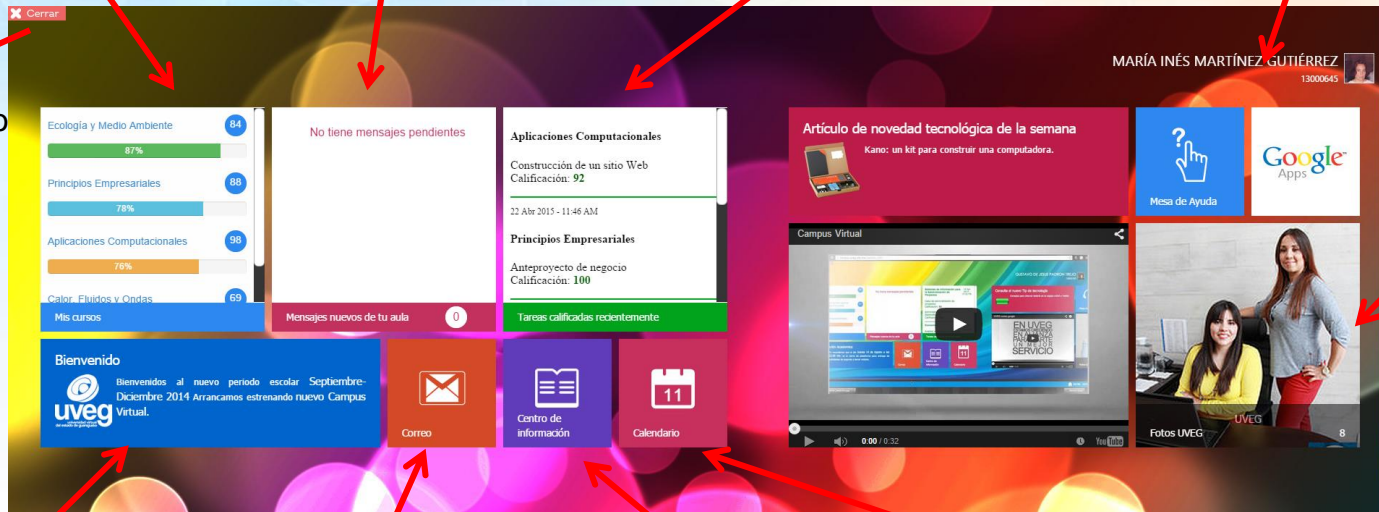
Cerrar

MARÍA INÉS MARTÍNEZ GUTIÉRREZ
13000645

Ecología y Medio Ambiente 84
87%
Principios Empresariales 88
78%
Aplicaciones Computacionales 98
76%
Calor, Fluidos y Ondas 69
Mis cursos

No tiene mensajes pendientes
Mensajes nuevos de tu aula 0

Aplicaciones Computacionales
Construcción de un sitio Web
Calificación: 92
22 Abr 2015 - 11:46 AM
Principios Empresariales
Anteproyecto de negocio
Calificación: 100
Tareas calificadas recientemente

Artículo de novedad tecnológica de la semana
Kano: un kit para construir una computadora.

Mesa de Ayuda

Google Apps

Campus Virtual
0:00 / 0:32
YouTube

Fotos UVEG 8

Bienvenido
uveg
Bienvenidos al nuevo periodo escolar Septiembre-Diciembre 2014 Arrancamos estrenando nuevo Campus Virtual.

Correo

Centro de información

11
Calendario